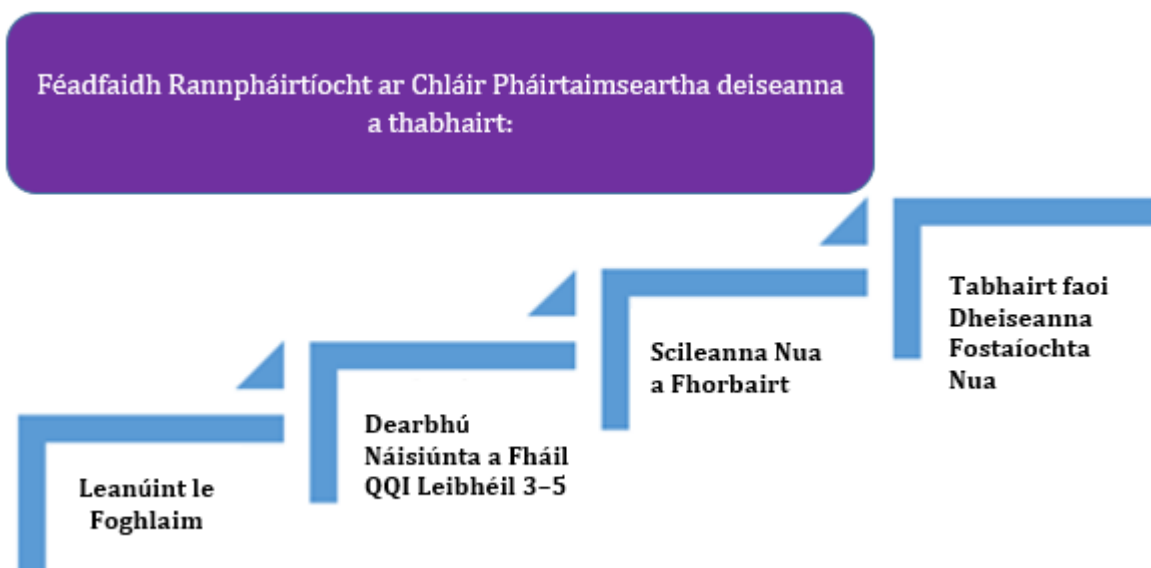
Féadfaidh Rannpháirtíocht ar Chláir Pháirtaimseartha deiseanna a thabhairt:

Leanúint le Foghlaim

Dearbhú Náisiúnta a Fháil QQI Leibhéil 3–5

Scileanna Nua a Fhorbairt

Tabhairt faoi Dheiseanna Fostaíochta Nua